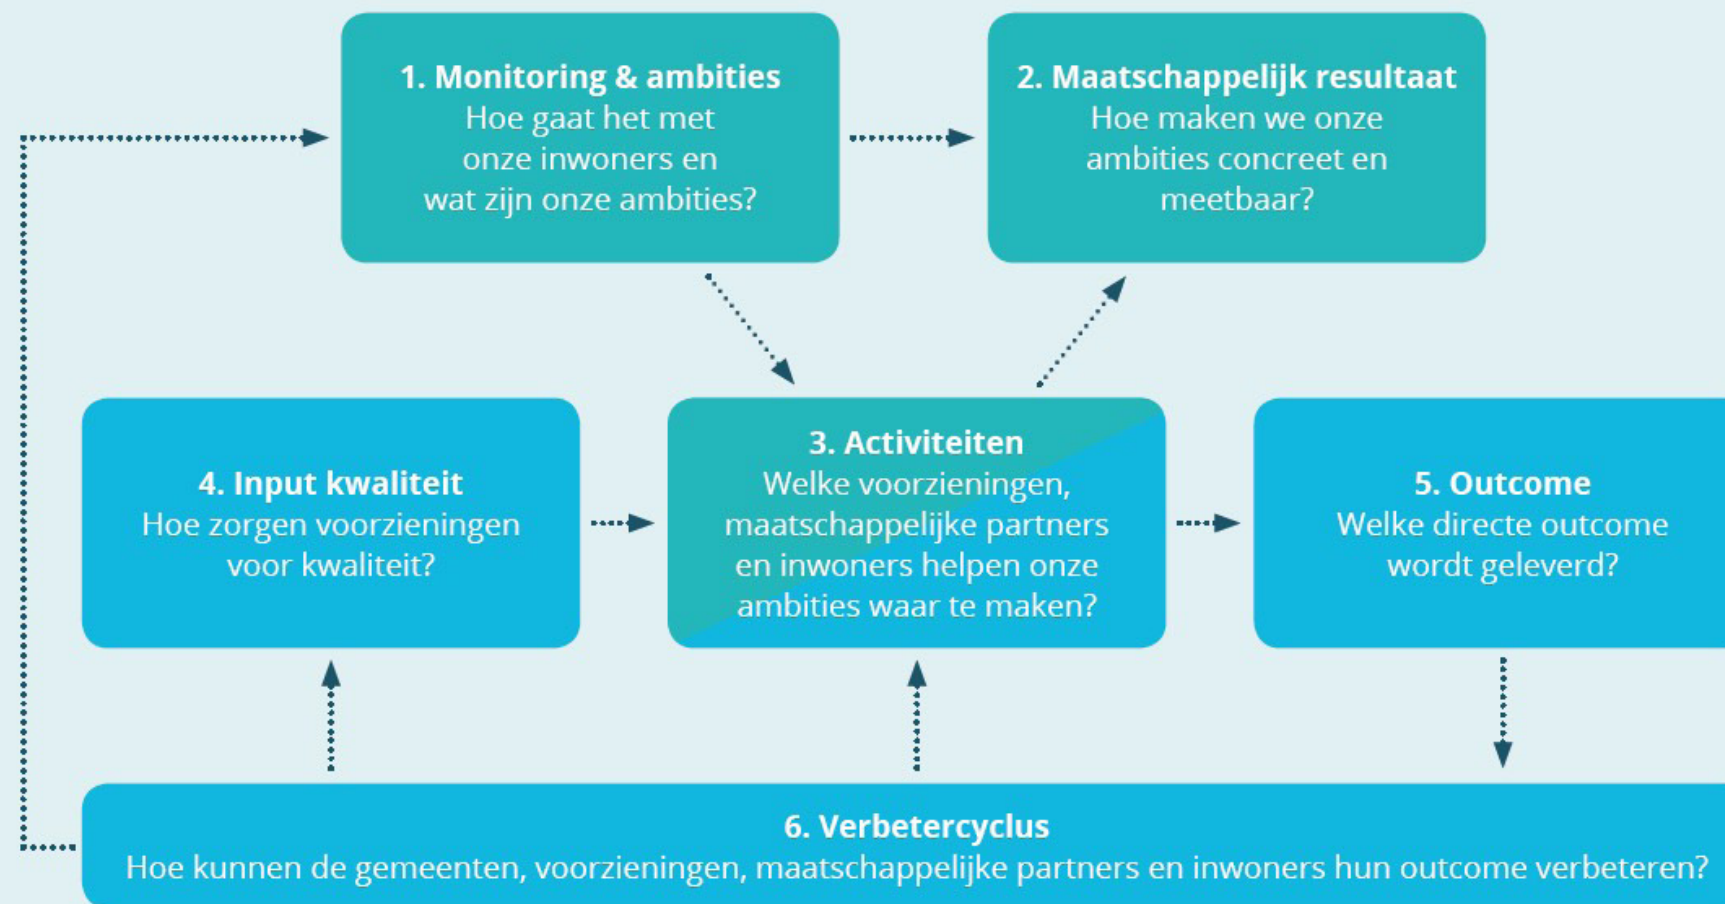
1. Monitoring & ambities
Hoe gaat het met onze inwoners en wat zijn onze ambities?

2. Maatschappelijk resultaat
Hoe maken we onze ambities concreet en meetbaar?

4. Input kwaliteit
Hoe zorgen voorzieningen voor kwaliteit?

3. Activiteiten
Welke voorzieningen, maatschappelijke partners en inwoners helpen onze ambities waar te maken?

5. Outcome
Welke directe outcome wordt geleverd?

6. Verbetercyclus
Hoe kunnen de gemeenten, voorzieningen, maatschappelijke partners en inwoners hun outcome verbeteren?